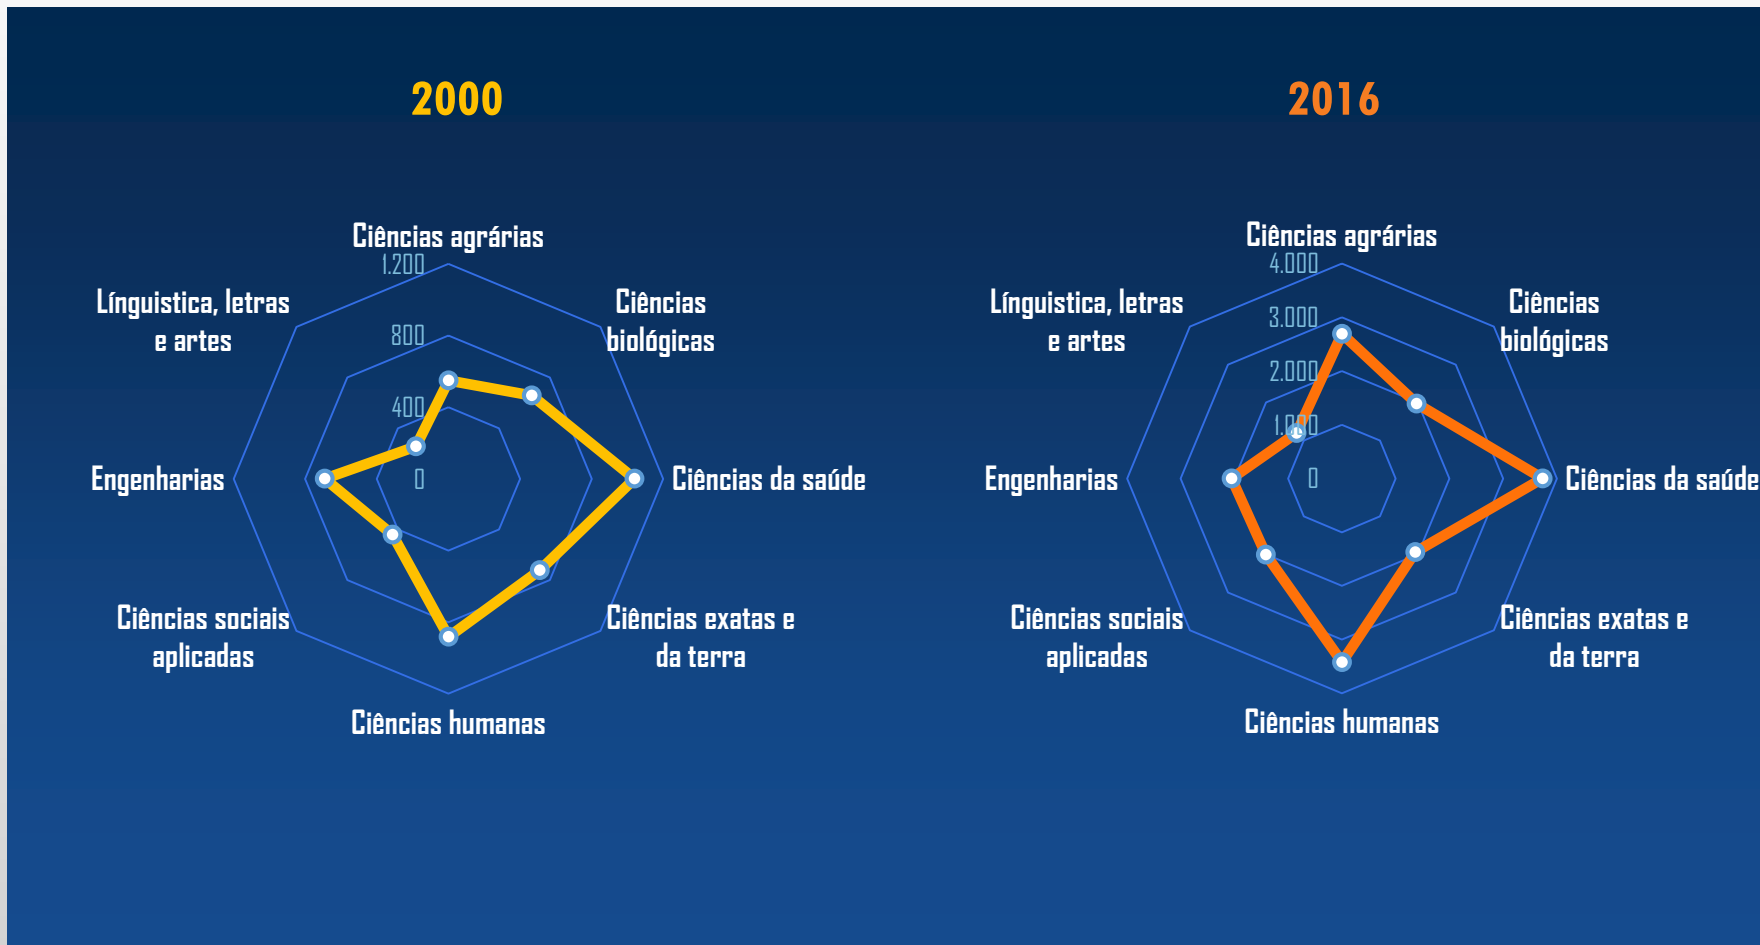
2000

Ciências agrárias
1.200
800
400
0
Ciências biológicas
Ciências da saúde
Ciências exatas e da terra
Ciências humanas
Ciências sociais aplicadas
Engenharias
Línguistica, letras e artes

2016

Ciências agrárias
4.000
3.000
2.000
1.000
0
Ciências biológicas
Ciências da saúde
Ciências exatas e da terra
Ciências humanas
Ciências sociais aplicadas
Engenharias
Línguistica, letras e artes